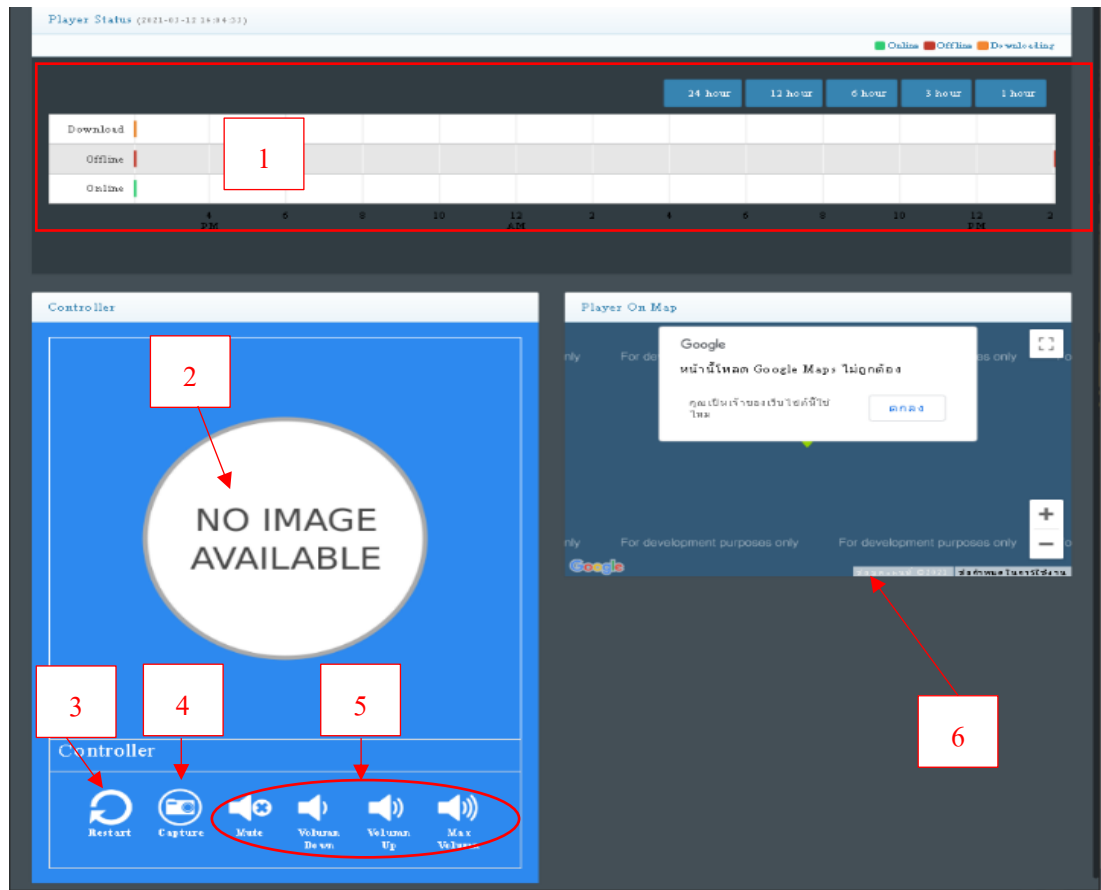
Player Status (2021-03-12 16:04:33)

Online Offline Downloading

24 hour 12 hour 6 hour 3 hour 1 hour

Download
Offline
Online

4 PM 6 8 10 12 AM 2 4 6 8 10 12 PM 2

1

Controller

2

NO IMAGE AVAILABLE

3 4 5

Controller

Restart Capture Mute Voluma Down Voluma Up Max Volume

Player On Map

Google

หน้านี้โหลด Google Maps ไม่ถูกต้อง

คุณเป็นเจ้าของเว็บไซต์นี้ใช่ไหม

ตกลง

For development purposes only

For development purposes only For development purposes only

Google

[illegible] ข้อกำหนดในการใช้งาน

6